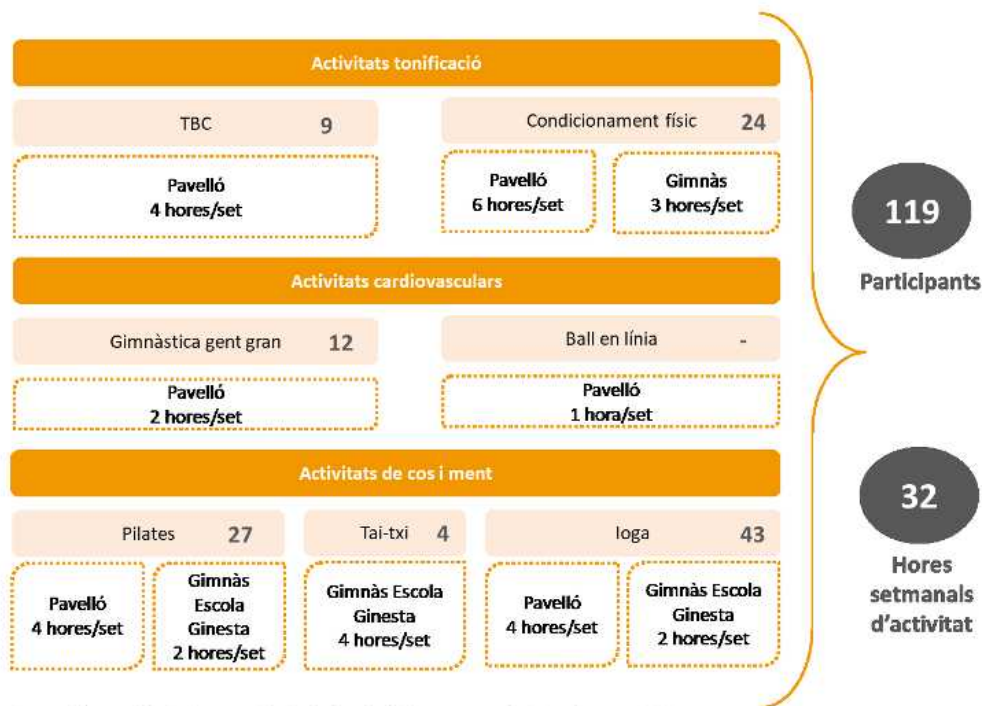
Activitats tonificació

TBC 9

Pavelló
4 hores/set

Condicionament físic 24

Pavelló
6 hores/set

Gimnàs
3 hores/set

Activitats cardiovasculars

Gimnàstica gent gran 12

Pavelló
2 hores/set

Ball en línia -

Pavelló
1 hora/set

Activitats de cos i ment

Pilates 27

Pavelló
4 hores/set

Gimnàs
Escola
Ginesta
2 hores/set

Tai-txi 4

Gimnàs Escola
Ginesta
4 hores/set

Ioga 43

Pavelló
4 hores/set

Gimnàs Escola
Ginesta
2 hores/set

119

Participants

32

Hores setmanals d'activitat